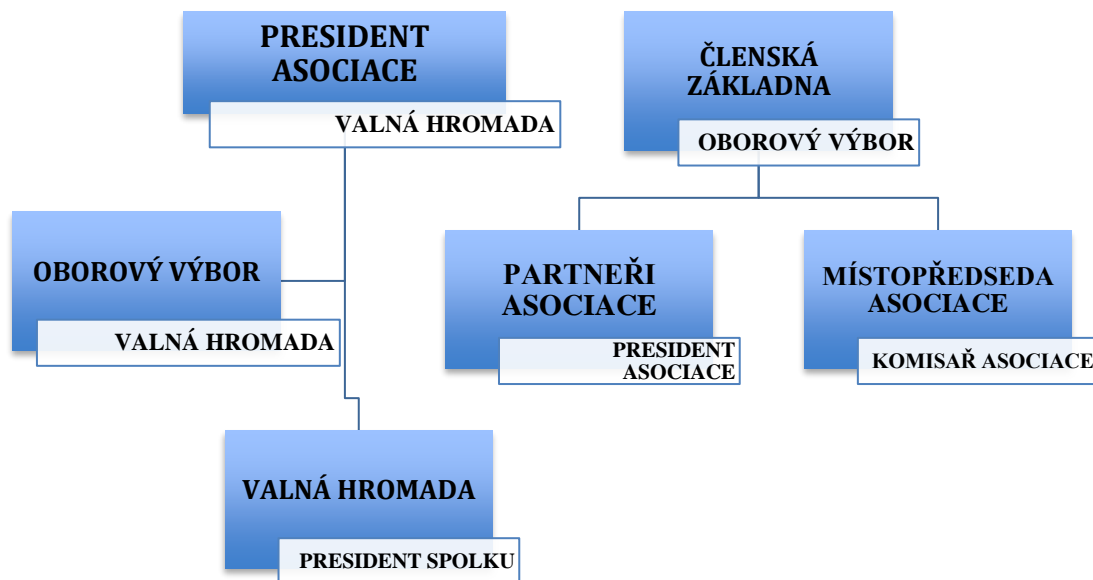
PRESIDENT ASOCIACE

VALNÁ HROMADA

ČLENSKÁ ZÁKLADNA

OBOROVÝ VÝBOR

OBOROVÝ VÝBOR

VALNÁ HROMADA

PARTNEŘI ASOCIACE

PRESIDENT ASOCIACE

MÍSTOPŘEDSEDA ASOCIACE

KOMISAŘ ASOCIACE

VALNÁ HROMADA

PRESIDENT SPOLKU